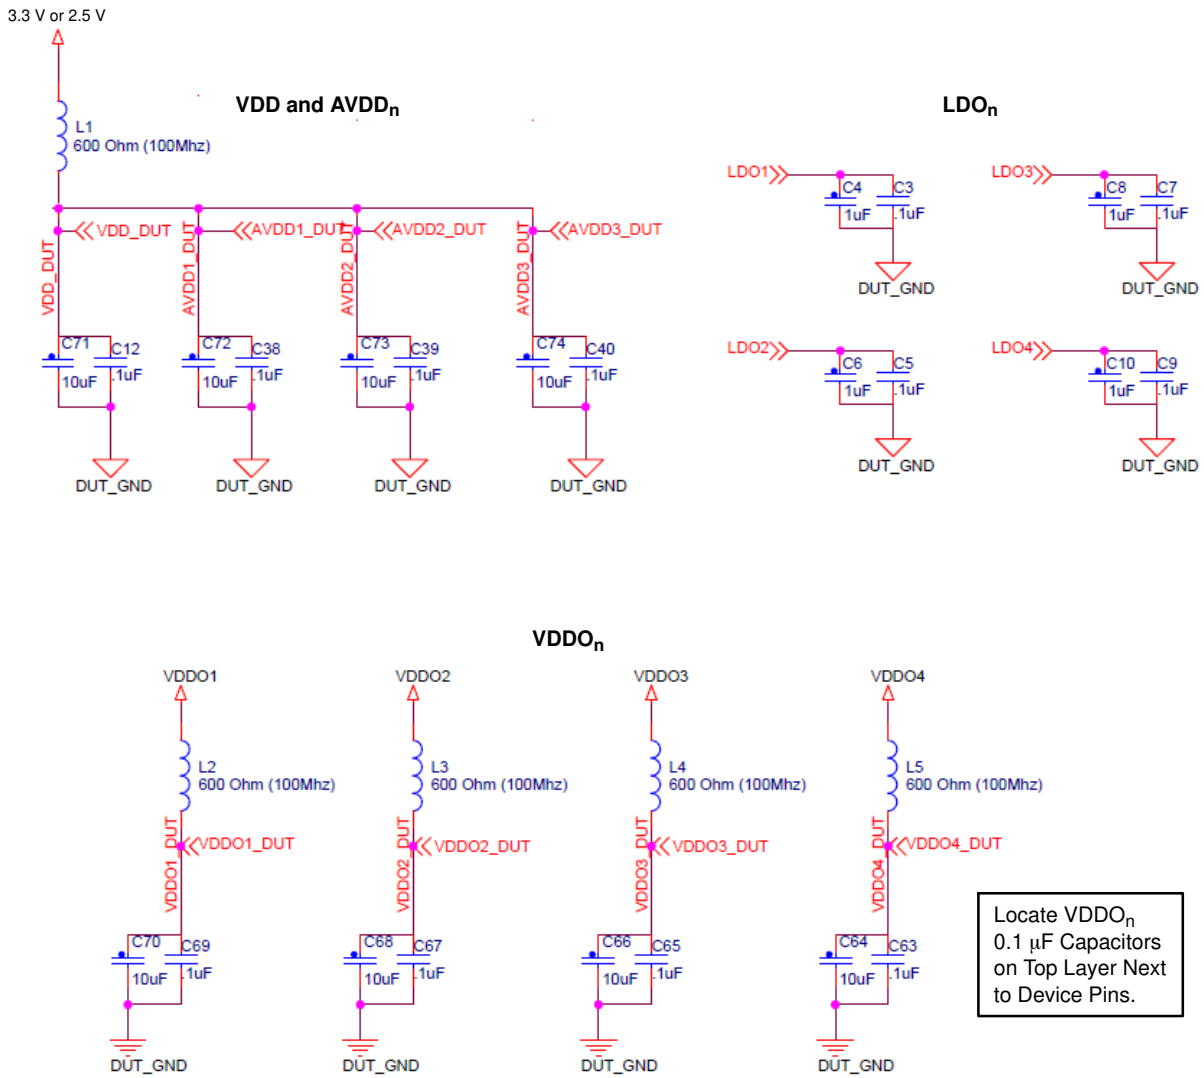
3.3 V or 2.5 V

VDD and AVDD$_n$

L1
600 Ohm (100Mhz)

VDD_DUT
AVDD1_DUT
AVDD2_DUT
AVDD3_DUT

VDD_DUT
AVDD1_DUT
AVDD2_DUT
AVDD3_DUT

C71 10uF C12 .1uF
C72 10uF C38 .1uF
C73 10uF C39 .1uF
C74 10uF C40 .1uF

DUT_GND
DUT_GND
DUT_GND
DUT_GND

LDO$_n$

LDO1
C4 1uF C3 .1uF
DUT_GND

LDO3
C8 1uF C7 .1uF
DUT_GND

LDO2
C6 1uF C5 .1uF
DUT_GND

LDO4
C10 1uF C9 .1uF
DUT_GND

VDDO$_n$

VDDO1
L2
600 Ohm (100Mhz)
VDDO1_DUT
VDDO1_DUT
C70 10uF C69 .1uF
DUT_GND

VDDO2
L3
600 Ohm (100Mhz)
VDDO2_DUT
VDDO2_DUT
C68 10uF C67 .1uF
DUT_GND

VDDO3
L4
600 Ohm (100Mhz)
VDDO3_DUT
VDDO3_DUT
C66 10uF C65 .1uF
DUT_GND

VDDO4
L5
600 Ohm (100Mhz)
VDDO4_DUT
VDDO4_DUT
C64 10uF C63 .1uF
DUT_GND

Locate VDDO$_n$ 0.1 $\mu$F Capacitors on Top Layer Next to Device Pins.